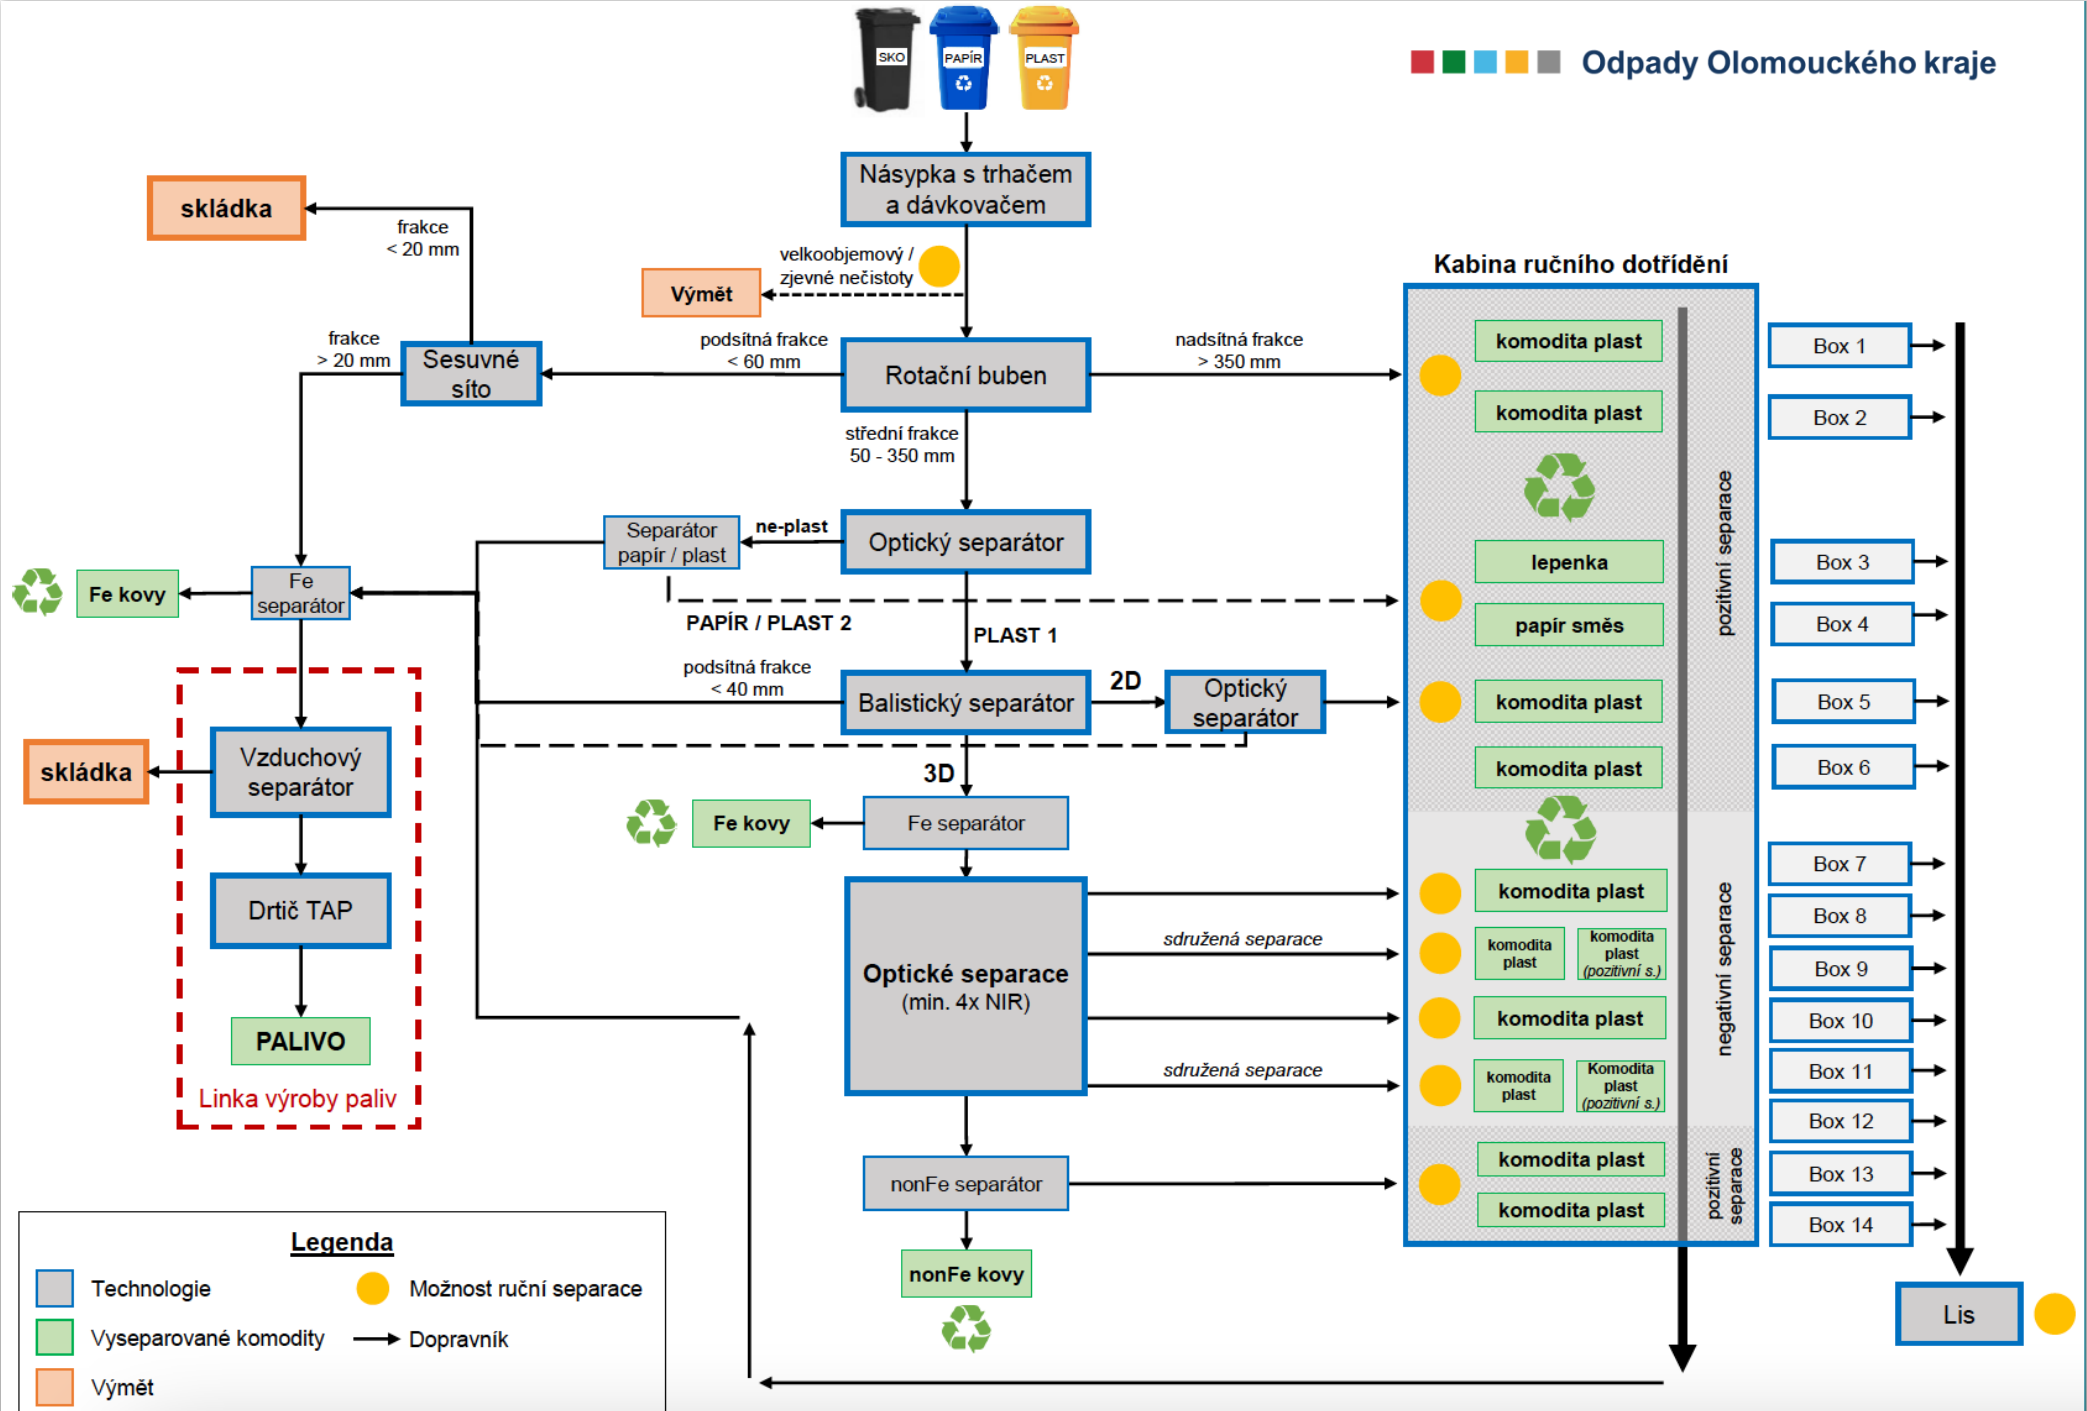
SKO PAPÍR PLAST

Odpady Olomouckého kraje

Násypka s trhačem a dávkovačem

skládka

frakce < 20 mm

velkoobjemový / zjevné nečistoty

Výmět

frakce > 20 mm

Sesuvné síto

podsítná frakce < 60 mm

Rotační buben

nadsítná frakce > 350 mm

střední frakce 50 - 350 mm

Kabina ručního dotřídění

Separátor papír / plast

ne-plast

Optický separátor

Fe kovy

Fe separátor

PAPÍR / PLAST 2

PLAST 1

podsítná frakce < 40 mm

Balistický separátor

2D

Optický separátor

skládka

Vzduchový separátor

3D

Fe kovy

Fe separátor

Drtič TAP

Optické separace (min. 4x NIR)

sdružená separace

sdružená separace

PALIVO

Linka výroby paliv

nonFe separátor

nonFe kovy

komodita plast
komodita plast
lepenka
papír směs
komodita plast
komodita plast
komodita plast
komodita plast
komodita plast (pozitivní s.)
komodita plast
komodita plast
Komodita plast (pozitivní s.)
komodita plast
komodita plast

pozitivní separace
negativní separace
pozitivní separace

Box 1
Box 2
Box 3
Box 4
Box 5
Box 6
Box 7
Box 8
Box 9
Box 10
Box 11
Box 12
Box 13
Box 14

Lis

Legenda
Technologie
Možnost ruční separace
Vyseparované komodity
Dopravník
Výmět